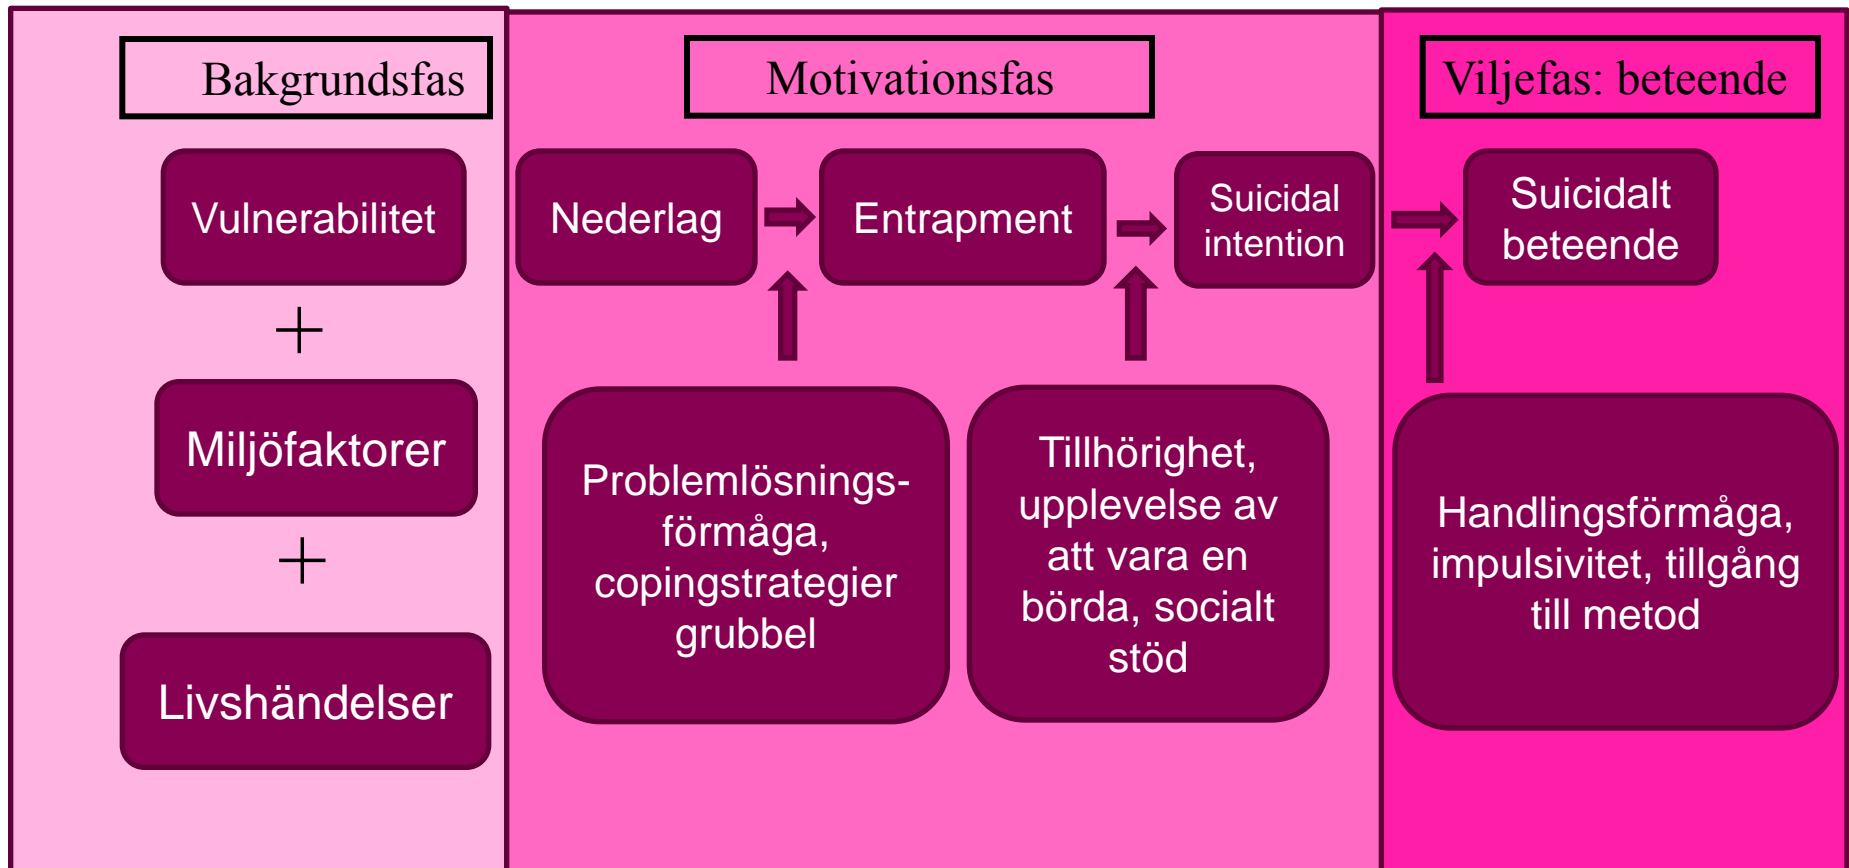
Bakgrundsfas

Vulnerabilitet

+

Miljöfaktorer

+

Livshändelser

Motivationsfas

Nederlag

Entrapment

Suicidal intention

Problemlösningsförmåga, copingstrategier grubbel

Tillhörighet, upplevelse av att vara en börda, socialt stöd

Viljefas: beteende

Suicidalt beteende

Handlingsförmåga, impulsivitet, tillgång till metod